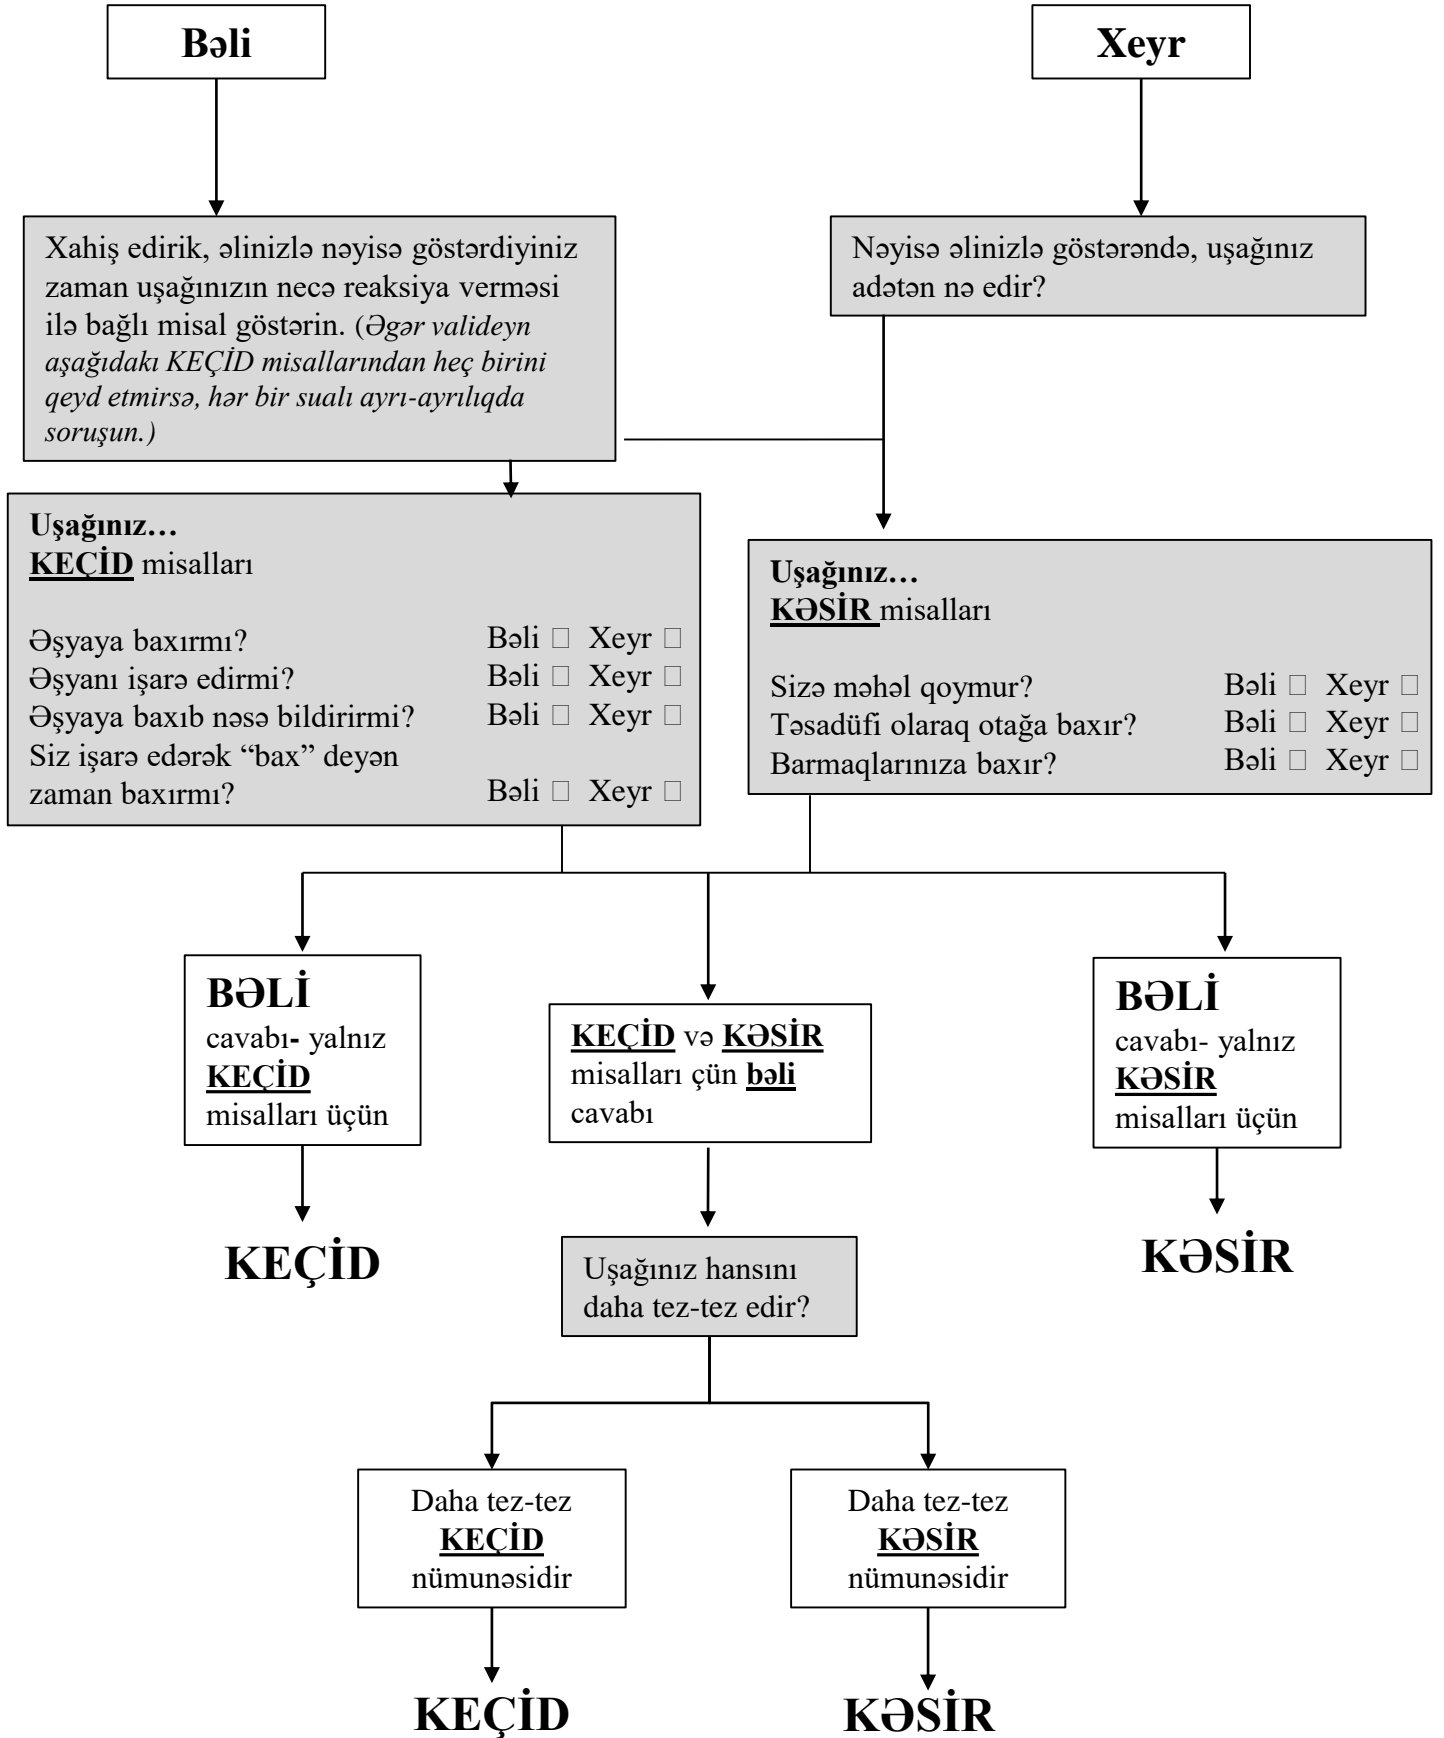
Bəli

Xeyr

Xahiş edirik, əlinizlə nəyisə göstərdiyiniz zaman uşağınızın necə reaksiya verməsi ilə bağlı misal göstərin. (Əgər valideyn aşağıdakı KEÇİD misallarından heç birini qeyd etmirsə, hər bir sualı ayrı-ayrılıqda soruşun.)

Nəyisə əlinizlə göstərəndə, uşağınız adətən nə edir?

Uşağınız…
KEÇİD misalları

Əşyaya baxırmı? Bəli ☐ Xeyr ☐
Əşyanı işarə edirmi? Bəli ☐ Xeyr ☐
Əşyaya baxıb nəsə bildirirmi? Bəli ☐ Xeyr ☐
Siz işarə edərək "bax" deyən zaman baxırmı? Bəli ☐ Xeyr ☐

Uşağınız…
KƏSİR misalları

Sizə məhəl qoymur? Bəli ☐ Xeyr ☐
Təsadüfi olaraq otağa baxır? Bəli ☐ Xeyr ☐
Barmaqlarınıza baxır? Bəli ☐ Xeyr ☐

BƏLİ cavabı- yalnız KEÇİD misalları üçün

KEÇİD və KƏSİR misalları çün bəli cavabı

BƏLİ cavabı- yalnız KƏSİR misalları üçün

KEÇİD

Uşağınız hansını daha tez-tez edir?

KƏSİR

Daha tez-tez KEÇİD nümunəsidir

Daha tez-tez KƏSİR nümunəsidir

KEÇİD

KƏSİR